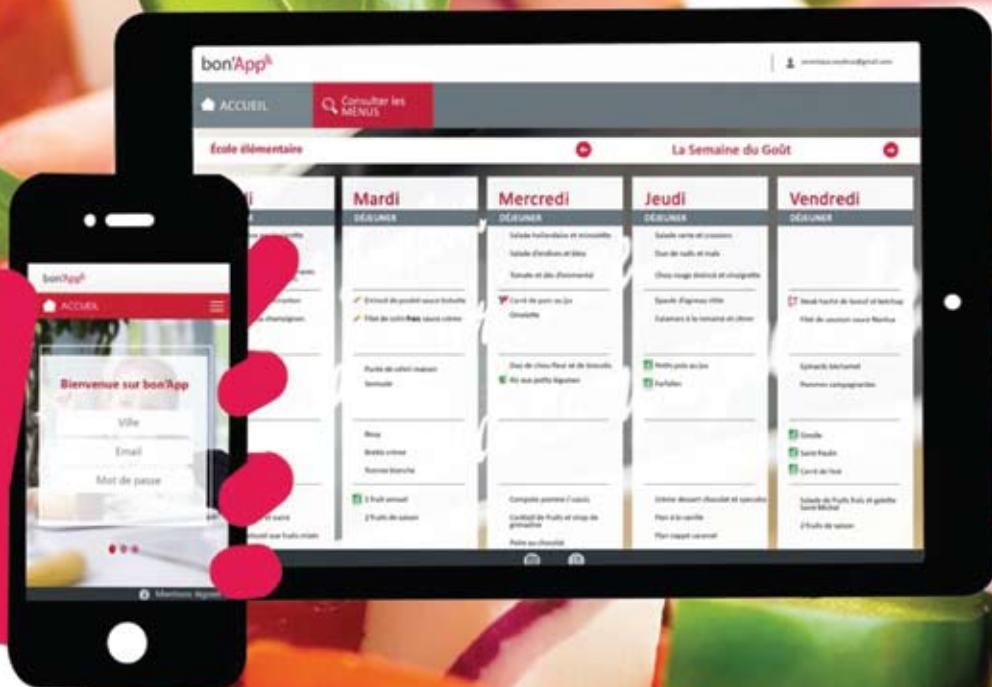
bon'App

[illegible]

ACCUEIL

Consulter les MENUS

École élémentaire

La Semaine du Goût

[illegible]di

Mardi
DÉJEUNER
Émincé de poulet sauce brésilienne
Filet de colin frais sauce crème
Purée de céleri maison
Semoule
Brie
Brebis crème
Fromage blanc
2 fruit annuel
2 fruits de saison

Mercredi
DÉJEUNER
Salade hollandaise et mimosette
Salade d'endives et bleu
Tomate et dés d'emmental
Carré de porc au jus
Omelette
Duo de chou-fleur et de brocolis
Riz aux petits légumes
Compote pomme / cassis
Cocktail de fruits et sirop de grenadine
Poire au chocolat

Jeudi
DÉJEUNER
Salade verte et croûtons
Duo de radis et maïs
Chou rouge émincé et vinaigrette
Sauté d'agneau rôti
Calamars à la romaine et citron
Petits pois au jus
Farfalles
Crème dessert chocolat et spéculoos
Flan à la vanille
Flan nappé caramel

Vendredi
DÉJEUNER
Steak haché de boeuf et ketchup
Filet de saumon sauce Nantua
Épinards béchamel
Pommes campagnardes
Gouda
Saint Paulin
Carré de l'est
Salade de fruits frais et galette Saint Michel
2 fruits de saison

bon'App
ACCUEIL
Bienvenue sur bon'App
Ville
Email
Mot de passe
Mentions légales